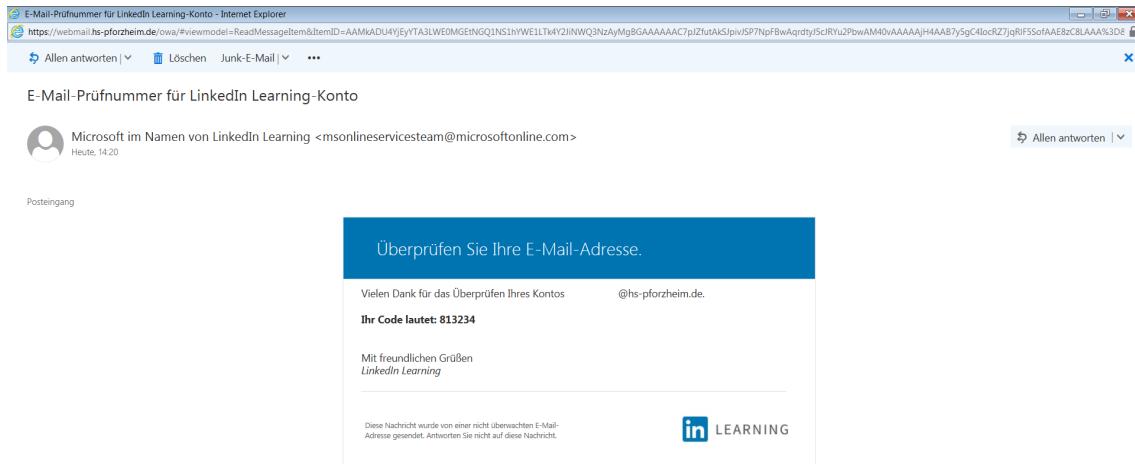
E-Mail-Prüfnummer für LinkedIn Learning-Konto - Internet Explorer

https://webmail.hs-pforzheim.de/owa/#viewmodel=ReadMessageItem&ItemID=AAMkADU4YjEyYTA3LWE0MGEtNGQ1NS1hYWE1LTk4Y2JiNWQ3NzAyMgBGAAAAAAC7pJZfutAkSJpivJSP7NpFBwAqrdtyJ5cJRYu2PbwAM40vAAAAAjH4AAB7y5gC4locRZ7jqRIF5SofAAE8zC8LAAA%3D

Allen antworten | Löschen Junk-E-Mail | •••

E-Mail-Prüfnummer für LinkedIn Learning-Konto

Microsoft im Namen von LinkedIn Learning <msonlineservicesteam@microsoftonline.com>
Heute, 14:20

Allen antworten |

Posteingang

Überprüfen Sie Ihre E-Mail-Adresse.

Vielen Dank für das Überprüfen Ihres Kontos @hs-pforzheim.de.

**Ihr Code lautet: 813234**

Mit freundlichen Grüßen
*LinkedIn Learning*

Diese Nachricht wurde von einer nicht überwachten E-Mail-Adresse gesendet. Antworten Sie nicht auf diese Nachricht.

in LEARNING